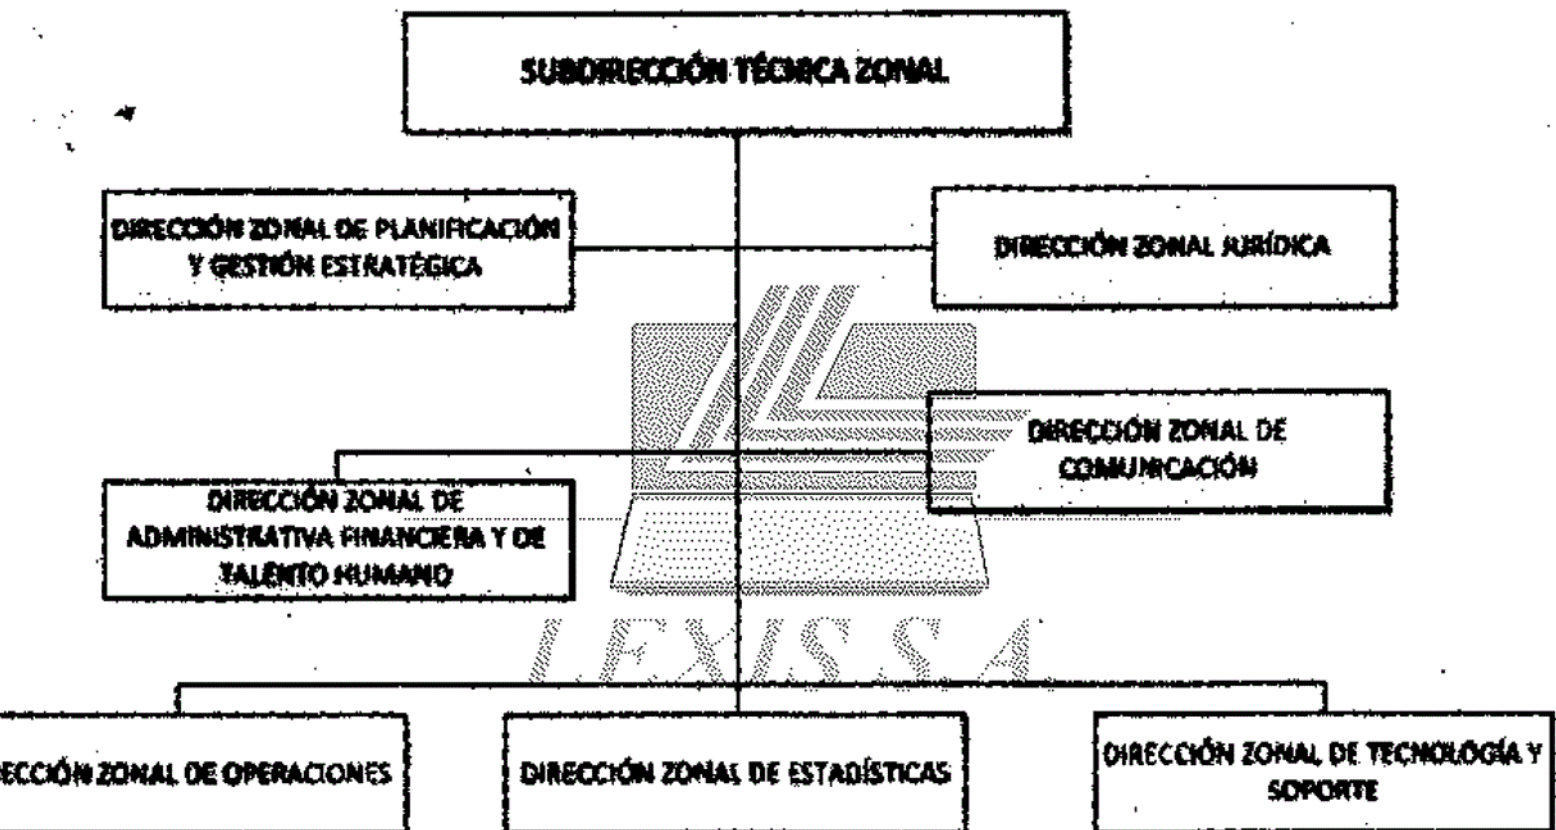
SUBDIRECCIÓN TÉCNICA ZONAL

DIRECCIÓN ZONAL DE PLANIFICACIÓN Y GESTIÓN ESTRATÉGICA

DIRECCIÓN ZONAL JURÍDICA

DIRECCIÓN ZONAL DE COMUNICACIÓN

DIRECCIÓN ZONAL DE ADMINISTRATIVA FINANCIERA Y DE TALENTO HUMANO

LEXIS S.A.

ECCIÓN ZONAL DE OPERACIONES

DIRECCIÓN ZONAL DE ESTADÍSTICAS

DIRECCIÓN ZONAL DE TECNOLOGÍA Y SOPORTE